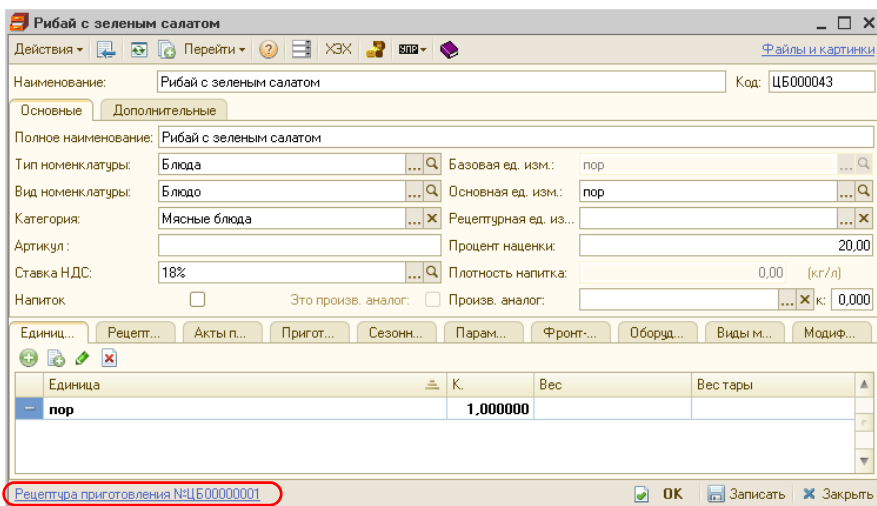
Рибай с зеленым салатом

Действия ▾ Перейти ▾ ХЗХ Файлы и картинки

Наименование: Рибай с зеленым салатом Код: ЦБ000043

Основные Дополнительные

Полное наименование: Рибай с зеленым салатом

Тип номенклатуры: Блюда
Базовая ед. изм.: пор

Вид номенклатуры: Блюдо
Основная ед. изм.: пор

Категория: Мясные блюда
Рецептурная ед. из...

Артикул :
Процент наценки: 20,00

Ставка НДС: 18%
Плотность напитка: 0,00 (кг/л)

Напиток
Это произв. аналог:
Произв. аналог: к: 0,000

Единиц... Рецепт... Акты п... Пригот... Сезонн... Парам... Фронт-... Оборуд... Виды м... Модиф...

| Единица | К. | Вес | Вес тары |
|---|---|---|---|
| пор | 1,000000 | | |

Рецептура приготовления №ЦБ00000001

OK Записать Закрыть